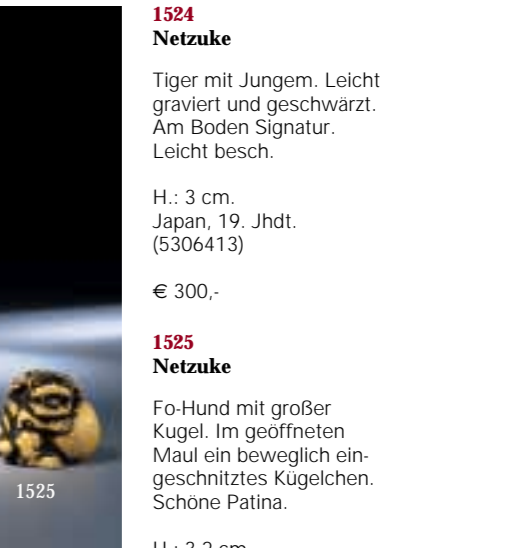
1525

1524
Netzuke

Tiger mit Jungem. Leicht graviert und geschwärzt. Am Boden Signatur. Leicht besch.

H.: 3 cm.
Japan, 19. Jhdt.
(5306413)

€ 300,-

1525
Netzuke

Fo-Hund mit großer Kugel. Im geöffneten Maul ein beweglich eingeschnitztes Kügelchen. Schöne Patina.

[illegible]